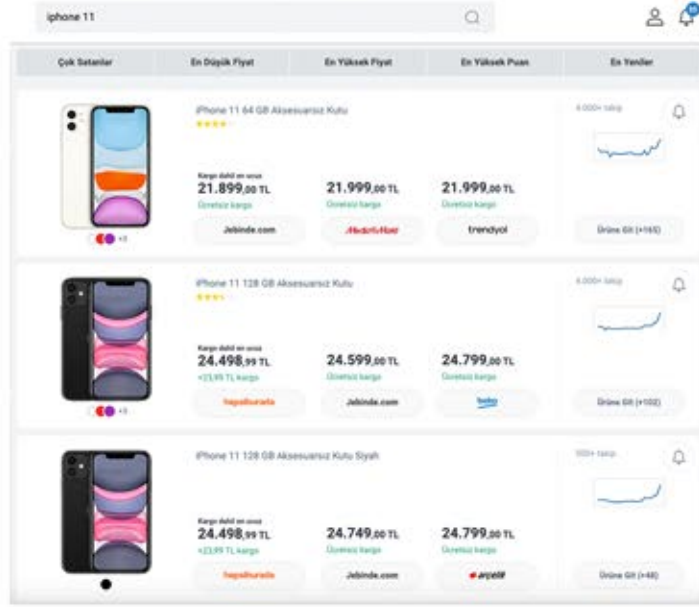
iphone 11

Çok Satanlar | En Düşük Fiyat | En Yüksek Fiyat | En Yüksek Puan | En Yeniler

iPhone 11 64 GB Aksesuarsız Kutu

+3

Kargo dahil en ucuz
21.899,00 TL
Ücretsiz kargo
Jebinde.com

21.999,00 TL
Ücretsiz kargo
MediaMarkt

21.999,00 TL
Ücretsiz kargo
trendyol

4.000+ takip

Ürüne Git (+165)

iPhone 11 128 GB Aksesuarsız Kutu

+3

Kargo dahil en ucuz
24.498,99 TL
+23,99 TL kargo
hepsiburada

24.599,00 TL
Ücretsiz kargo
Jebinde.com

24.799,00 TL
Ücretsiz kargo
beko

4.000+ takip

Ürüne Git (+102)

iPhone 11 128 GB Aksesuarsız Kutu Siyah

Kargo dahil en ucuz
24.498,99 TL
+23,99 TL kargo
hepsiburada

24.749,00 TL
Ücretsiz kargo
Jebinde.com

24.799,00 TL
Ücretsiz kargo
arçelik

500+ takip

Ürüne Git (+48)